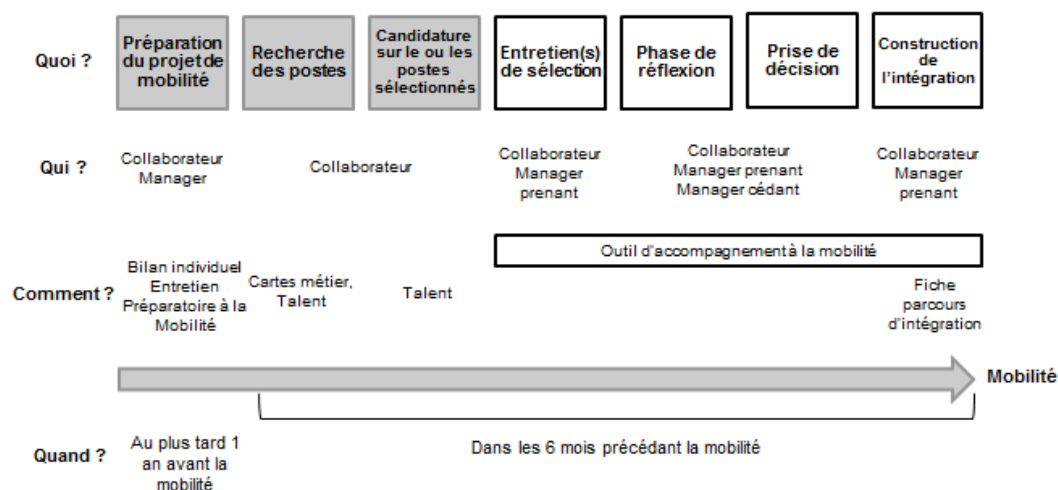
Quoi ?

Préparation du projet de mobilité

Recherche des postes

Candidature sur le ou les postes sélectionnés

Entretien(s) de sélection

Phase de réflexion

Prise de décision

Construction de l'intégration

Qui ?

Collaborateur Manager

Collaborateur

Collaborateur Manager prenant

Collaborateur Manager prenant Manager cédant

Collaborateur Manager prenant

Outil d'accompagnement à la mobilité

Comment ?

Bilan individuel Entretien Préparatoire à la Mobilité

Cartes métier, Talent

Talent

Fiche parcours d'intégration

Mobilité

Quand ?

Au plus tard 1 an avant la mobilité

Dans les 6 mois précédant la mobilité